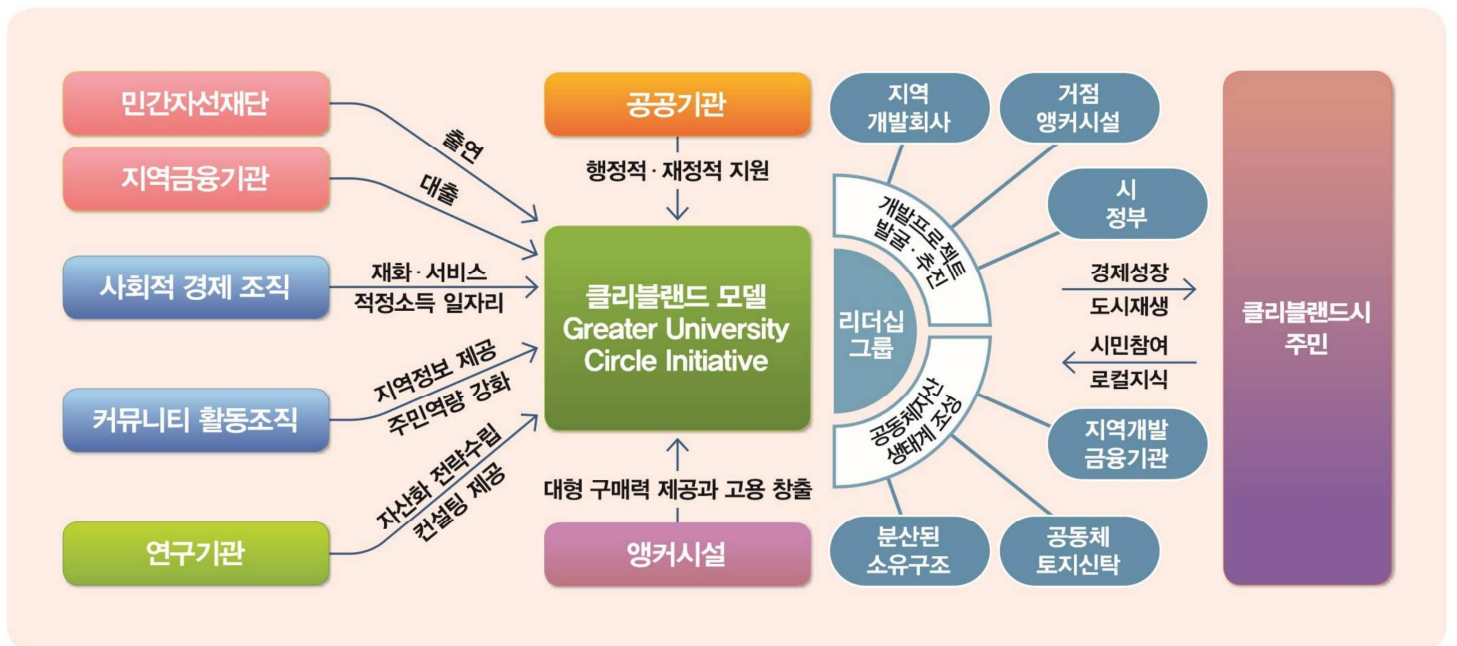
민간자선재단

지역금융기관

사회적 경제 조직

커뮤니티 활동조직

연구기관

출연

대출

재화 · 서비스
적정소득 일자리

지역정보 제공
주민역량 강화

자산화 전략수립
컨설팅 제공

공공기관

행정적 · 재정적 지원

클리블랜드 모델
Greater University
Circle Initiative

대형 구매력 제공과 고용 창출

앵커시설

지역
개발회사

거점
앵커시설

시
정부

개발프로젝트
발굴 · 추진

리더십
그룹

공동체자산
생태계 조성

지역개발
금융기관

분산된
소유구조

공동체
토지신탁

경제성장
도시재생

시민참여
로컬지식

클리블랜드시
주민